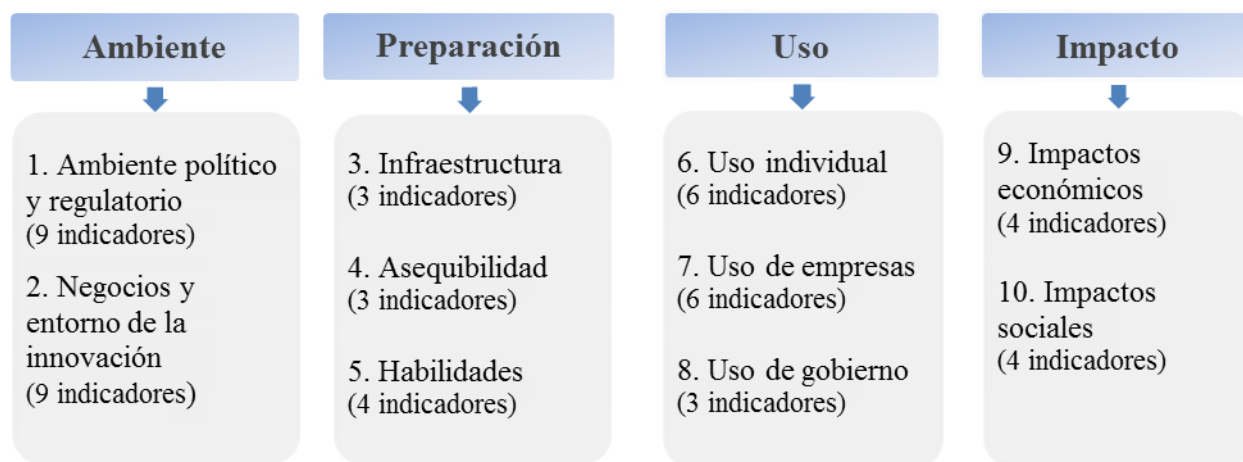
Ambiente

1. Ambiente político y regulatorio
(9 indicadores)

2. Negocios y entorno de la innovación
(9 indicadores)

Preparación

3. Infraestructura
(3 indicadores)

4. Asequibilidad
(3 indicadores)

5. Habilidades
(4 indicadores)

Uso

6. Uso individual
(6 indicadores)

7. Uso de empresas
(6 indicadores)

8. Uso de gobierno
(3 indicadores)

Impacto

9. Impactos económicos
(4 indicadores)

10. Impactos sociales
(4 indicadores)